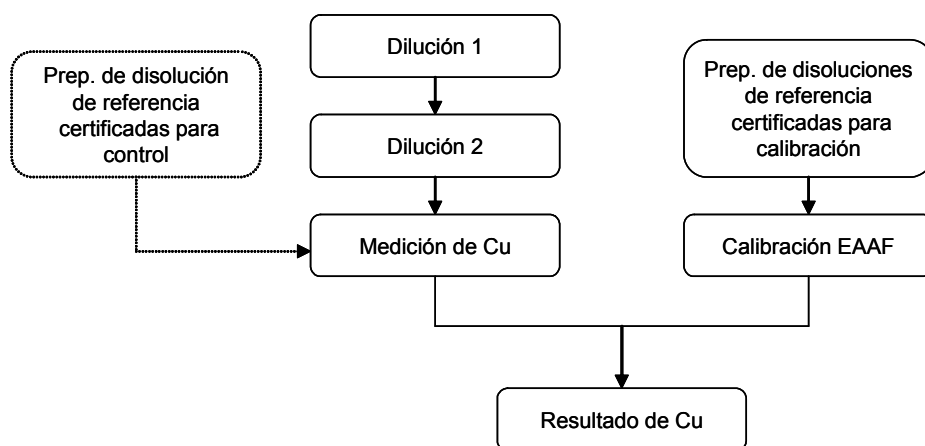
Dilución 1

Prep. de disolución de referencia certificadas para control

Prep. de disoluciones de referencia certificadas para calibración

Dilución 2

Medición de Cu

Calibración EAAF

Resultado de Cu